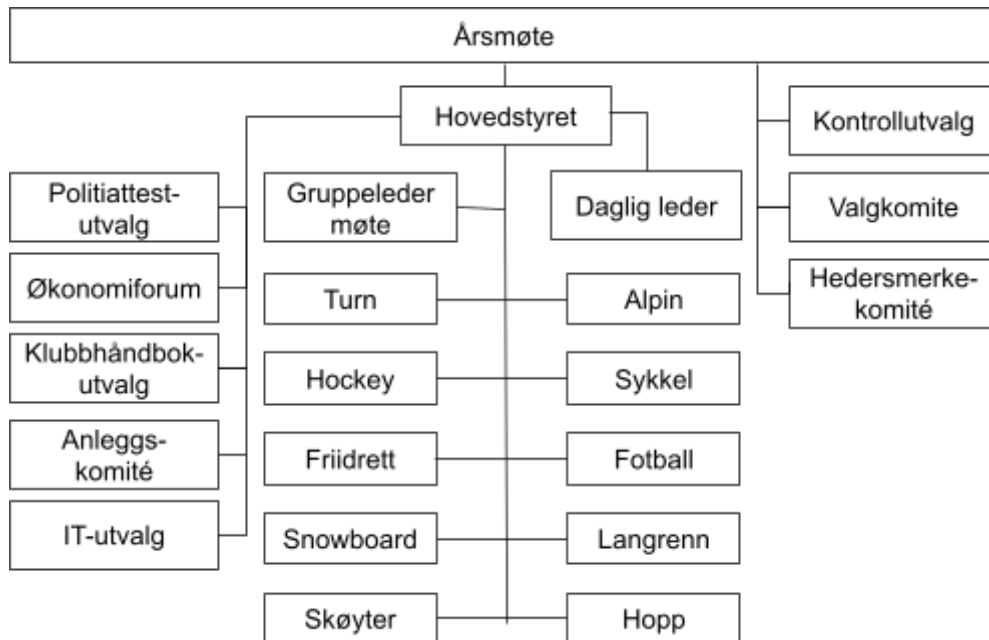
Årsmøte

Hovedstyret

Kontrollutvalg

Valgkomite

Hedersmerke-komité

Politiattest-utvalg

Økonomiforum

Klubbhåndbok-utvalg

Anleggs-komité

IT-utvalg

Gruppeleder møte

Daglig leder

Turn

Alpin

Hockey

Sykkel

Friidrett

Fotball

Snowboard

Langrenn

Skøyter

Hopp